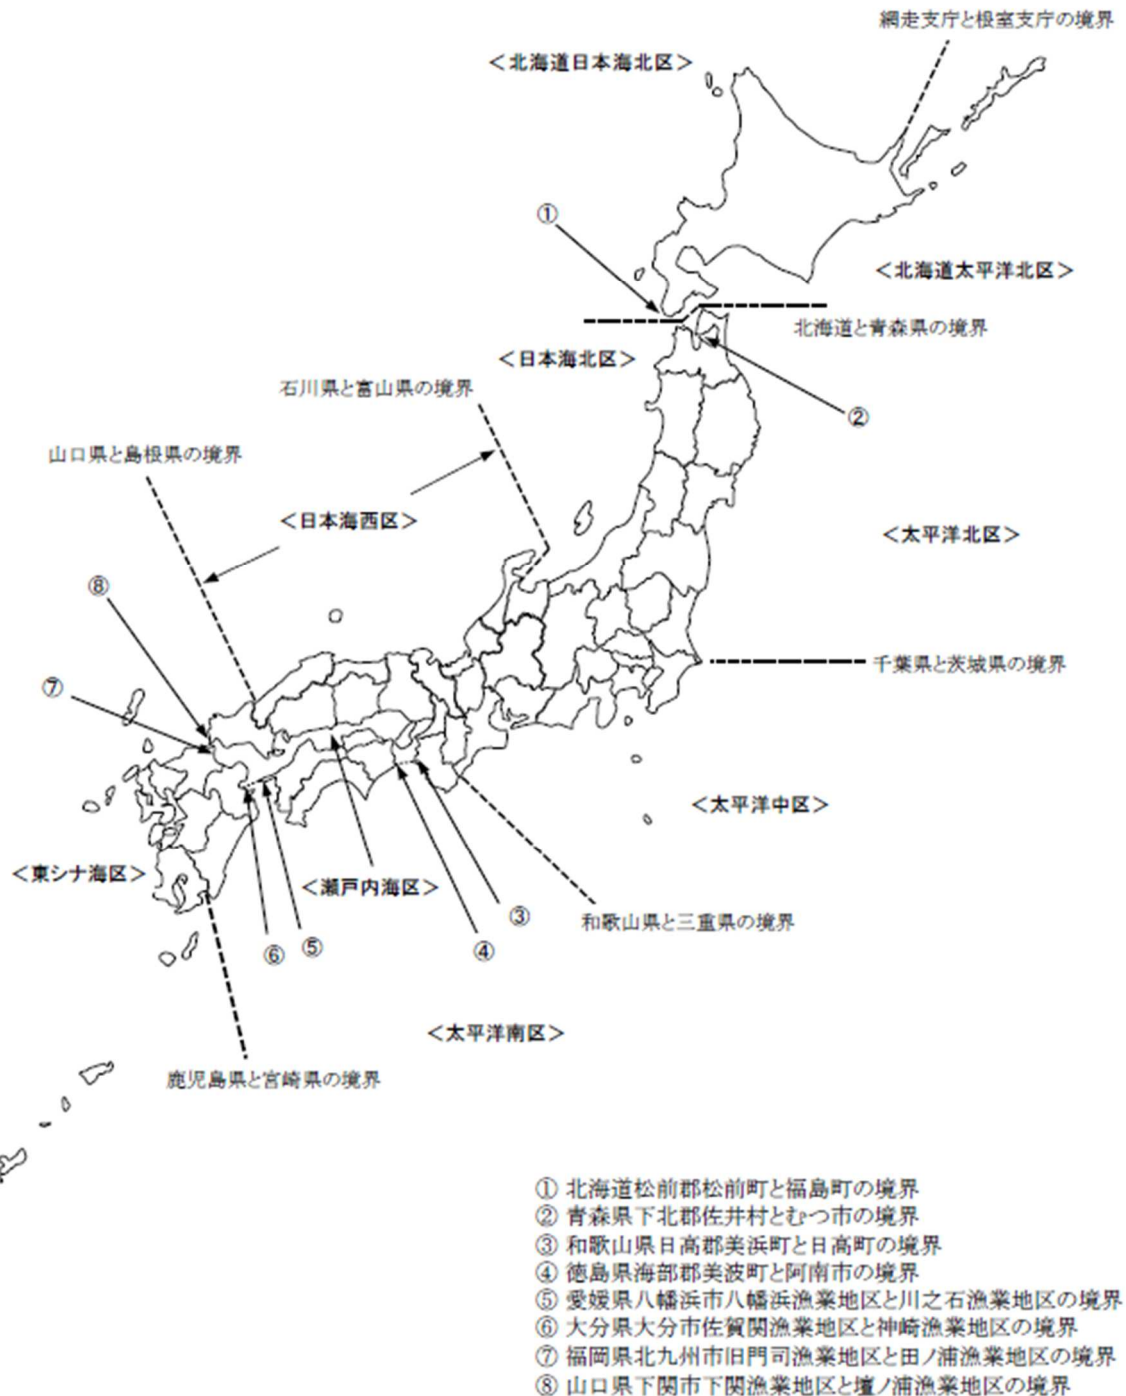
網走支庁と根室支庁の境界

＜北海道日本海北区＞

①

＜北海道太平洋北区＞

北海道と青森県の境界

＜日本海北区＞

②

石川県と富山県の境界

山口県と島根県の境界

＜日本海西区＞

＜太平洋北区＞

⑧

千葉県と茨城県の境界

⑦

＜太平洋中区＞

＜東シナ海区＞

＜瀬戸内海区＞

③

和歌山県と三重県の境界

⑥ ⑤

④

＜太平洋南区＞

鹿児島県と宮崎県の境界

① 北海道松前郡松前町と福島町の境界
② 青森県下北郡佐井村とむつ市の境界
③ 和歌山県日高郡美浜町と日高町の境界
④ 徳島県海部郡美波町と阿南市の境界
⑤ 愛媛県八幡浜市八幡浜漁業地区と川之石漁業地区の境界
⑥ 大分県大分市佐賀関漁業地区と神崎漁業地区の境界
⑦ 福岡県北九州市旧門司漁業地区と田ノ浦漁業地区の境界
⑧ 山口県下関市下関漁業地区と壇ノ浦漁業地区の境界